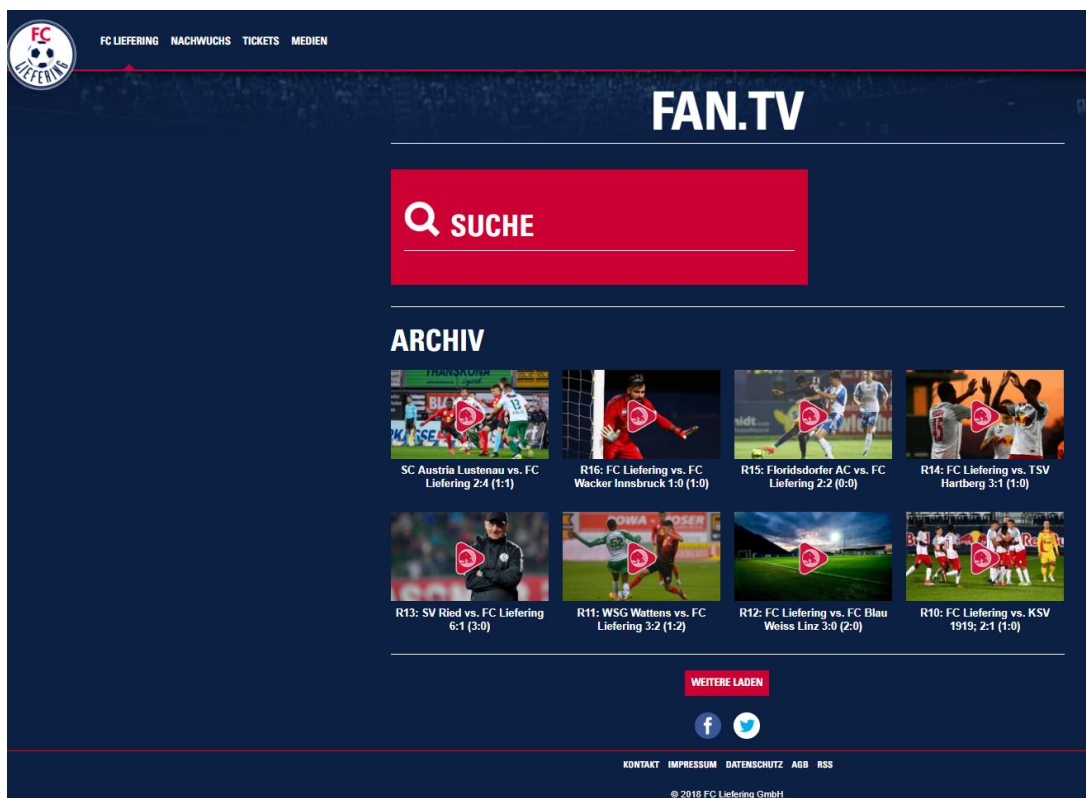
FC LIEFERING

FC LIEFERING NACHWUCHS TICKETS MEDIEN

FAN.TV

SUCHE

ARCHIV

SC Austria Lustenau vs. FC Liefering 2:4 (1:1)

R16: FC Liefering vs. FC Wacker Innsbruck 1:0 (1:0)

R15: Floridsdorfer AC vs. FC Liefering 2:2 (0:0)

R14: FC Liefering vs. TSV Hartberg 3:1 (1:0)

R13: SV Ried vs. FC Liefering 6:1 (3:0)

R11: WSG Wattens vs. FC Liefering 3:2 (1:2)

R12: FC Liefering vs. FC Blau Weiss Linz 3:0 (2:0)

R10: FC Liefering vs. KSV 1919; 2:1 (1:0)

WEITERE LADEN

KONTAKT IMPRESSUM DATENSCHUTZ AGB RSS

© 2018 FC Liefering GmbH